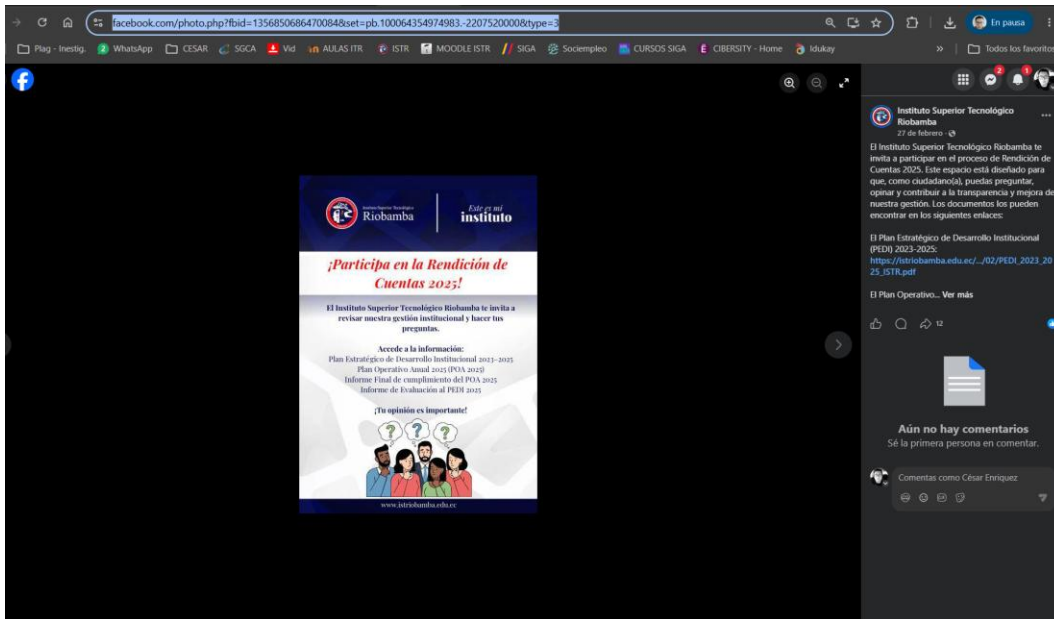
facebook.com/photo.php?fbid=1356850686470084&set=pb.100064354974983.-2207520000&type=3

En pausa

Plag - Instig. WhatsApp CESAR SGCA Vid AULAS ITR ISTR MOODLE ISTR SIGA Sociempleo CURSOS SIGA CIBERSITY - Home Idukay » Todos los favoritos

Instituto Superior Tecnológico Riobamba

Este es mi instituto

¡Participa en la Rendición de Cuentas 2025!

El Instituto Superior Tecnológico Riobamba te invita a revisar nuestra gestión institucional y hacer tus preguntas.

Accede a la información:
Plan Estratégico de Desarrollo Institucional 2023-2025
Plan Operativo Anual 2025 (POA 2025)
Informe Final de cumplimiento del POA 2025
Informe de Evaluación al PEDI 2025

¡Tu opinión es importante!

www.istriobamba.edu.ec

Instituto Superior Tecnológico Riobamba
27 de febrero ·

El Instituto Superior Tecnológico Riobamba te invita a participar en el proceso de Rendición de Cuentas 2025. Este espacio está diseñado para que, como ciudadano(a), puedas preguntar, opinar y contribuir a la transparencia y mejora de nuestra gestión. Los documentos los pueden encontrar en los siguientes enlaces:

El Plan Estratégico de Desarrollo Institucional (PEDI) 2023-2025:
https://istriobamba.edu.ec/.../02/PEDI_2023_2025_ISTR.pdf

El Plan Operativo... Ver más

12

Aún no hay comentarios
Sé la primera persona en comentar.

Comentas como César Enriquez